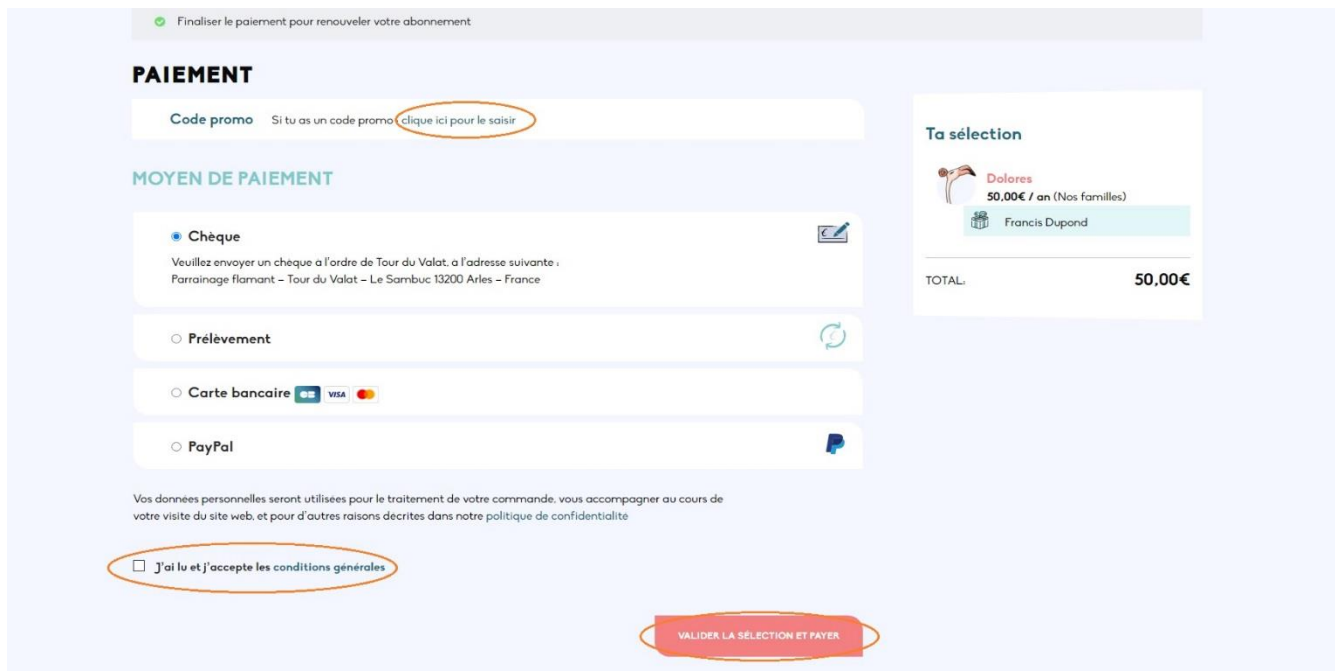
Finaliser le paiement pour renouveler votre abonnement

PAIEMENT

Code promo Si tu as un code promo clique ici pour le saisir

MOYEN DE PAIEMENT

Chèque

Veuillez envoyer un cheque a l'ordre de Tour du Valat, a l'adresse suivante :
Parrainage flamant – Tour du Valat – Le Sambuc 13200 Arles – France

Prélèvement

Carte bancaire CB VISA

PayPal

Vos données personnelles seront utilisées pour le traitement de votre commande, vous accompagner au cours de votre visite du site web, et pour d'autres raisons decrites dans notre politique de confidentialite

J'ai lu et j'accepte les conditions générales

VALIDER LA SÉLECTION ET PAYER

Ta sélection

Dolores
50,00€ / an (Nos familles)

Francis Dupond

TOTAL: 50,00€